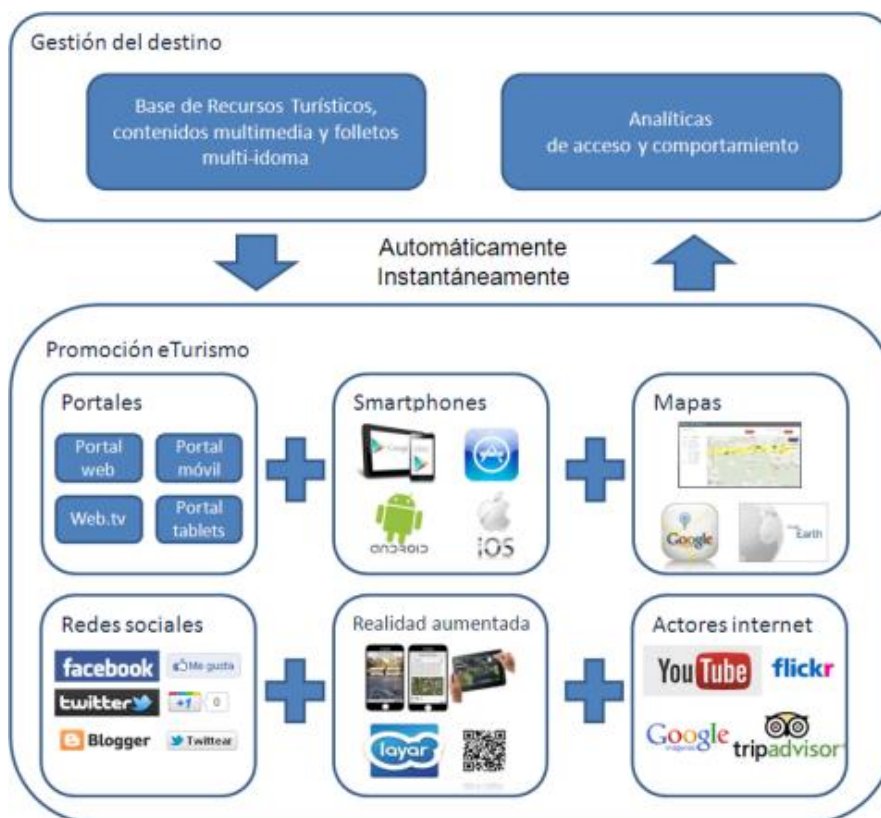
Gestión del destino

Base de Recursos Turísticos, contenidos multimedia y folletos multi-idoma

Analíticas de acceso y comportamiento

Automáticamente
Instantáneamente

Promoción eTurismo

Portales

Portal web

Portal móvil

Web.tv

Portal tablets

Smartphones

android

iOS

Mapas

Google

Earth

Redes sociales

facebook

Me gusta

twitter

+1 0

Blogger

Twittear

Realidad aumentada

layar

Actores internet

YouTube

flickr

Google

tripadvisor